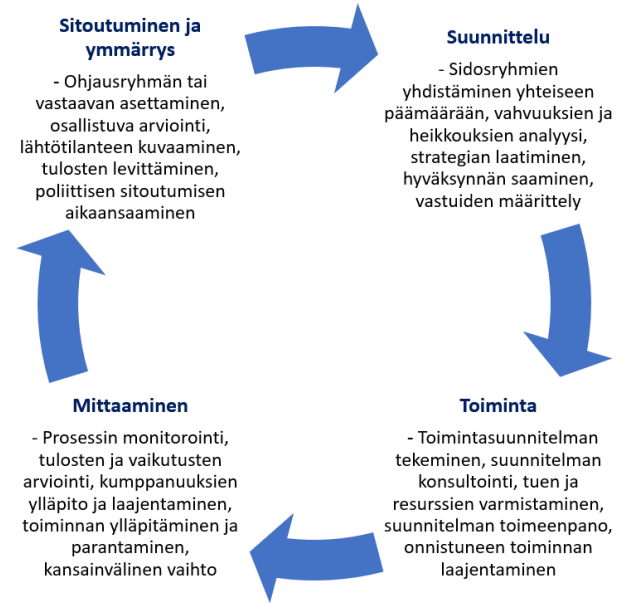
Sitoutuminen ja ymmärrys

- Ohjausryhmän tai vastaavan asettaminen, osallistuva arviointi, lähtötilanteen kuvaaminen, tulosten levittäminen, poliittisen sitoutumisen aikaansaaminen

Suunnittelu

- Sidosryhmien yhdistäminen yhteiseen päämäärään, vahvuuksien ja heikkouksien analyysi, strategian laatiminen, hyväksynnän saaminen, vastuiden määrittely

Toiminta

- Toimintasuunnitelman tekeminen, suunnitelman konsultointi, tuen ja resurssien varmistaminen, suunnitelman toimeenpano, onnistuneen toiminnan laajentaminen

Mittaaminen

- Prosessin monitorointi, tulosten ja vaikutusten arviointi, kumppanuuksien ylläpito ja laajentaminen, toiminnan ylläpitäminen ja parantaminen, kansainvälinen vaihto